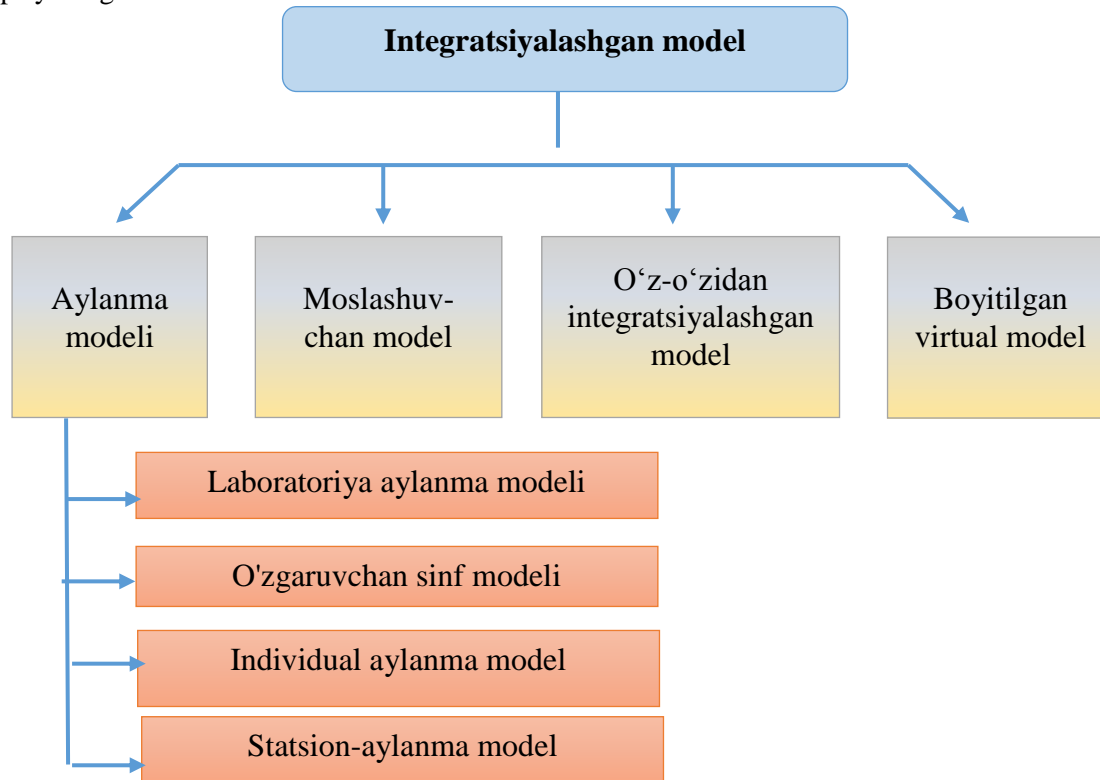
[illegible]

Integratsiyalashgan model

Aylanma modeli

Moslashuvchan model

O‘z-o‘zidan integratsiyalashgan model

Boyitilgan virtual model

Laboratoriya aylanma modeli

O'zgaruvchan sinf modeli

Individual aylanma model

Statsion-aylanma model